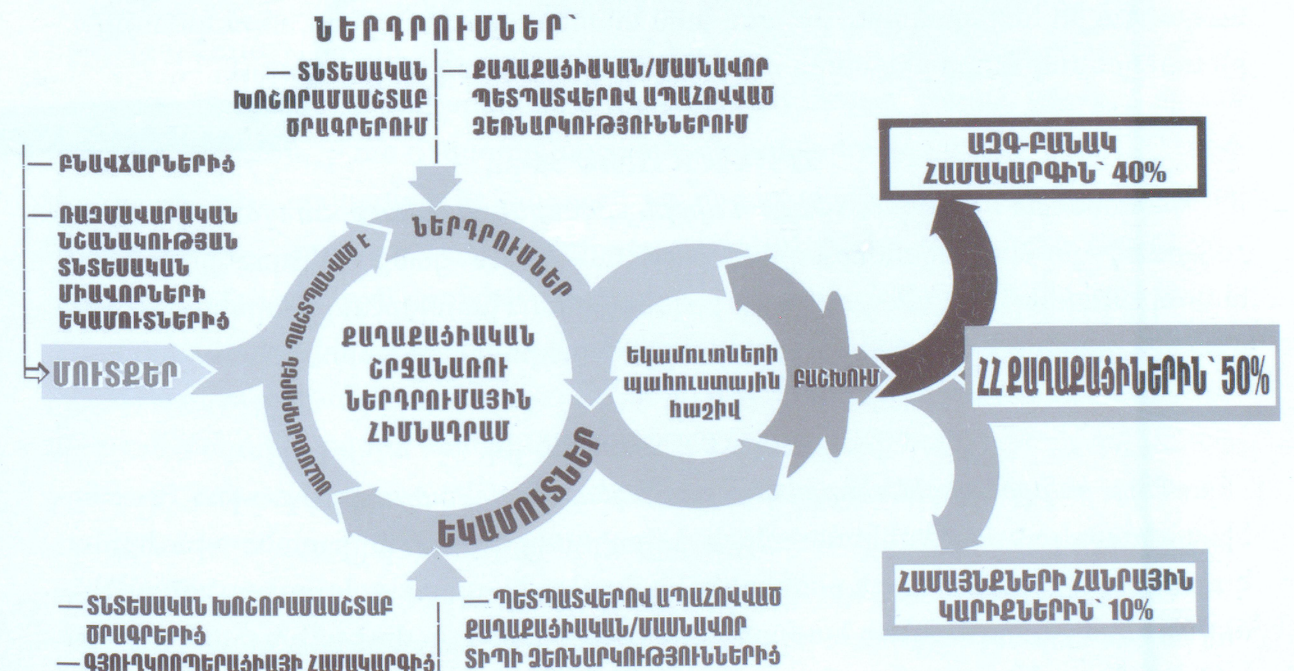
ՆԵՐԴՐՈՒՄՆԵՐ՝

— ՏՆՏԵՍԱԿԱՆ ԽՈՇՈՐԱՄԱՍՇՏԱԲ ԾՐԱԳՐԵՐՈՒՄ

— ՔԱՂԱՔԱՑԻԱԿԱՆ/ՄԱՍՆԱՎՈՐ ՊԵՏՊԱՏՎԵՐՈՎ ԱՊԱՀՈՎՎԱԾ ՁԵՌՆԱՐԿՈՒԹՅՈՒՆՆԵՐՈՒՄ

— ԲՆԱՎԱՅՐԵՐԻՑ

— ՌԱԶՄԱՎԱՐԱԿԱՆ ՆՇԱՆԱԿՈՒԹՅԱՆ ՏՆՏԵՍԱԿԱՆ ՄԻԱՎՈՐՆԵՐԻ ԵԿԱՄՈՒՏՆԵՐԻՑ

ՄՈՒՏՔԵՐ

ԱՆԸՆԴՀԱՏՈՐԵՆ ՊԱՏՍՊԱՆՎԱԾ Է

ՆԵՐԴՐՈՒՄՆԵՐ

ՔԱՂԱՔԱՑԻԱԿԱՆ ՇՐՋԱՆԱՌՈՒ ՆԵՐԴՐՈՒՄԱՅԻՆ ՀԻՄՆԱԴՐԱՄ

ԵԿԱՄՈՒՏՆԵՐ

Եկամուտների պահուստային հաշիվ

ԲԱՇԽՈՒՄ

ԱԶԳ-ԲԱՆԱԿ ՀԱՄԱԿԱՐԳԻՆ՝ 40%

ՀՀ ՔԱՂԱՔԱՑԻՆԵՐԻՆ՝ 50%

ՀԱՄԱՅՆՔՆԵՐԻ ՀԱՆՐԱՅԻՆ ԿԱՐԻՔՆԵՐԻՆ՝ 10%

— ՏՆՏԵՍԱԿԱՆ ԽՈՇՈՐԱՄԱՍՇՏԱԲ ԾՐԱԳՐԵՐԻՑ

— ԳՅՈՒՂԿՈՈՊԵՐԱՑԻԱՅԻ ՀԱՄԱԿԱՐԳԻՑ

— ՊԵՏՊԱՏՎԵՐՈՎ ԱՊԱՀՈՎՎԱԾ ՔԱՂԱՔԱՑԻԱԿԱՆ/ՄԱՍՆԱՎՈՐ ՏԻՊԻ ՁԵՌՆԱՐԿՈՒԹՅՈՒՆՆԵՐԻՑ